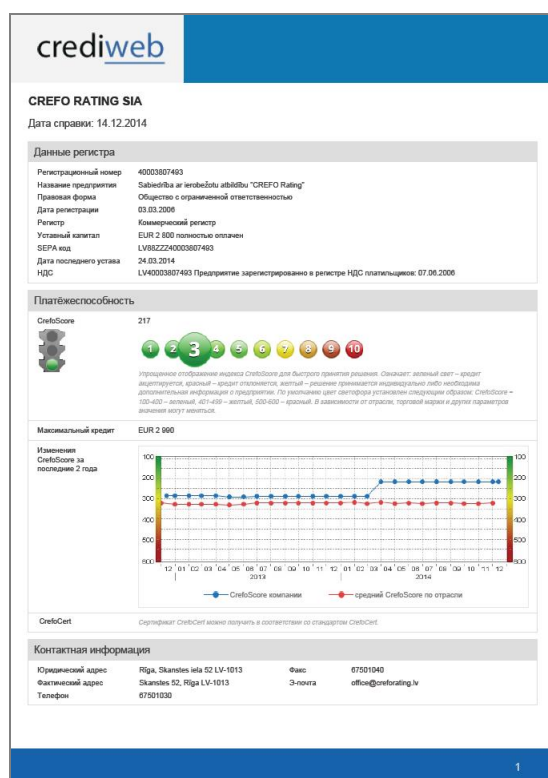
crediweb

CREFO RATING SIA

Дата справки: 14.12.2014

Данные регистра

| | |
|---|---|
| Регистрационный номер | 40003807493 |
| Название предприятия | Sabiedrība ar ierobežotu atbildību "CREFO Rating" |
| Правовая форма | Общество с ограниченной ответственностью |
| Дата регистрации | 03.03.2006 |
| Регистр | Коммерческий регистр |
| Уставный капитал | EUR 2 800 полностью оплачен |
| SEPA код | LV88ZZZ40003807493 |
| Дата последнего устава | 24.03.2014 |
| НДС | LV40003807493 Предприятие зарегистрированно в регистре НДС плательщиков: 07.06.2006 |

Платёжеспособность

CrefoScore 217

1 2 3 4 5 6 7 8 9 10

Упрощенное отображение индекса CrefoScore для быстрого принятия решения. Означает: зеленый свет – кредит акцептируется, красный – кредит отклоняется, желтый – решение принимается индивидуально либо необходима дополнительная информация о предприятии. По умолчанию цвет светофора установлен следующим образом: CrefoScore – 100-400 – зеленый, 401-499 – желтый, 500-600 – красный. В зависимости от отрасли, торговой марки и других параметров значения могут меняться.

Максимальный кредит EUR 2 990

Изменения CrefoScore за последние 2 года

100 200 300 400 500 600

12 01 02 03 04 05 06 07 08 09 10 11 12 01 02 03 04 05 06 07 08 09 10 11 12
2013 2014

CrefoScore компании — средний CrefoScore по отрасли

CrefoCert Сертификат CrefoCert можно получить в соответствии со стандартом CrefoCert.

Контактная информация

| | | | |
|---|---|---|---|
| Юридический адрес | Rīga, Skanstes iela 52 LV-1013 | Факс | 67501040 |
| Фактический адрес | Skanstes 52, Rīga LV-1013 | Э-почта | office@creforating.lv |
| Телефон | 67501030 | | |

1